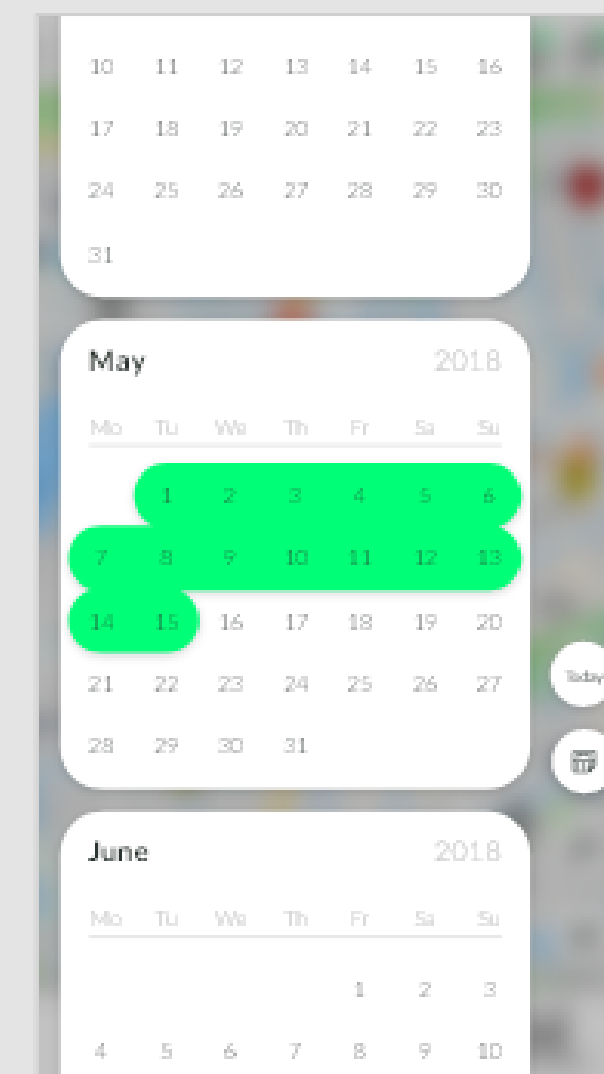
| 10 | 11 | 12 | 13 | 14 | 15 | 16 |
|---|---|---|---|---|---|---|
| 17 | 18 | 19 | 20 | 21 | 22 | 23 |
| 24 | 25 | 26 | 27 | 28 | 29 | 30 |
| 31 | | | | | | |

May 2018

| Mo | Tu | We | Th | Fr | Sa | Su |
|---|---|---|---|---|---|---|
| | 1 | 2 | 3 | 4 | 5 | 6 |
| 7 | 8 | 9 | 10 | 11 | 12 | 13 |
| 14 | 15 | 16 | 17 | 18 | 19 | 20 |
| 21 | 22 | 23 | 24 | 25 | 26 | 27 |
| 28 | 29 | 30 | 31 | | | |

Today

June 2018

| Mo | Tu | We | Th | Fr | Sa | Su |
|---|---|---|---|---|---|---|
| | | | | 1 | 2 | 3 |
| 4 | 5 | 6 | 7 | 8 | 9 | 10 |